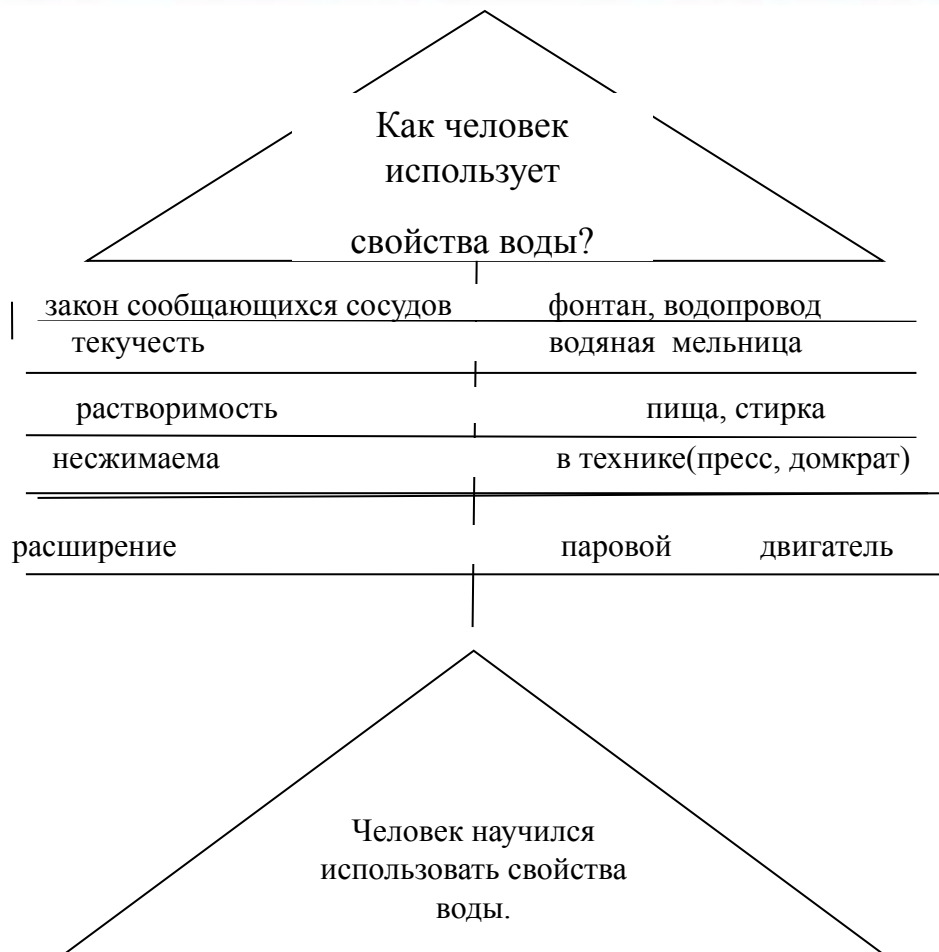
Как человек использует

свойства воды?

| | |
|---|---|
| закон сообщающихся сосудов | фонтан, водопровод |
| текучесть | водяная мельница |
| растворимость | пища, стирка |
| несжимаема | в технике(пресс, домкрат) |
| расширение | паровой двигатель |

Человек научился использовать свойства воды.